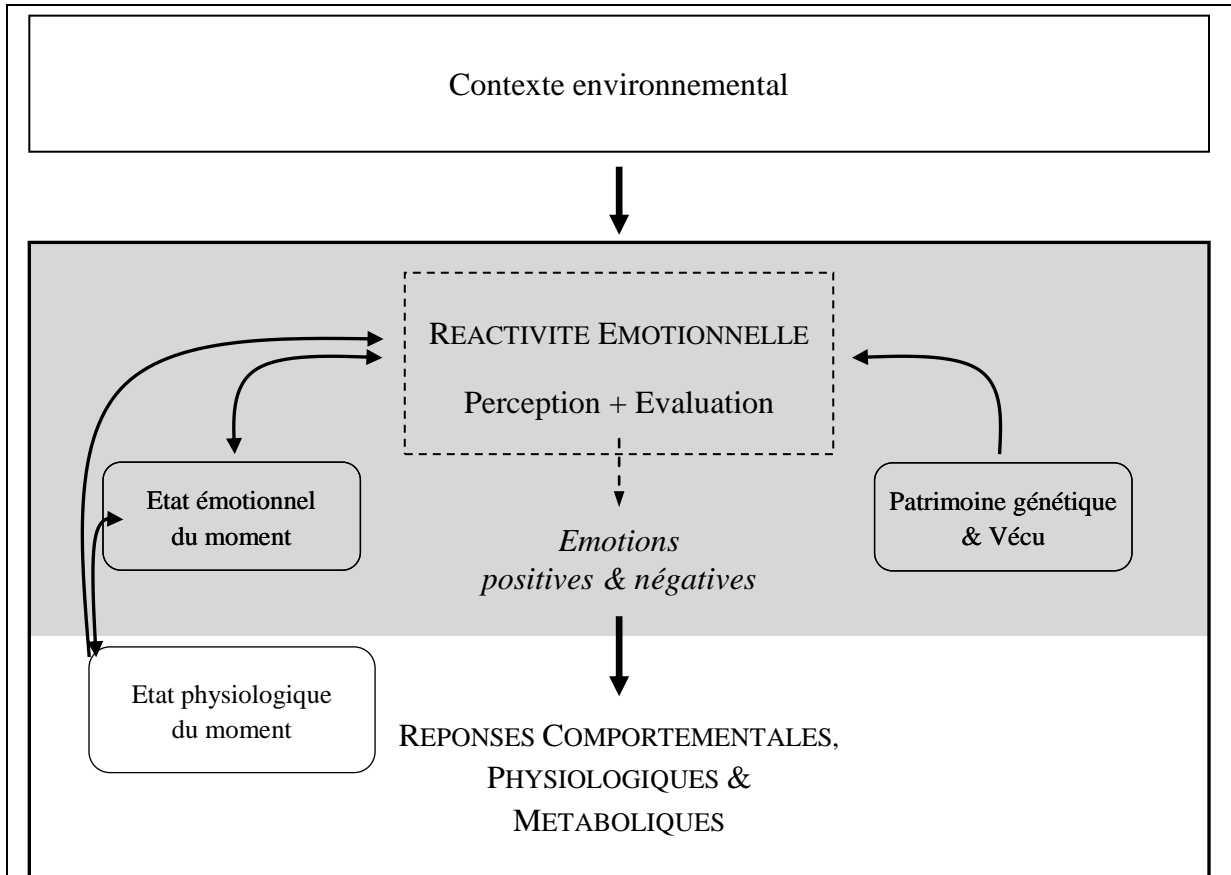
Contexte environnemental

REACTIVITE EMOTIONNELLE

Perception + Evaluation

Etat émotionnel du moment

Emotions positives & négatives

Patrimoine génétique & Vécu

Etat physiologique du moment

REPONSES COMPORTEMENTALES, PHYSIOLOGIQUES & METABOLIQUES